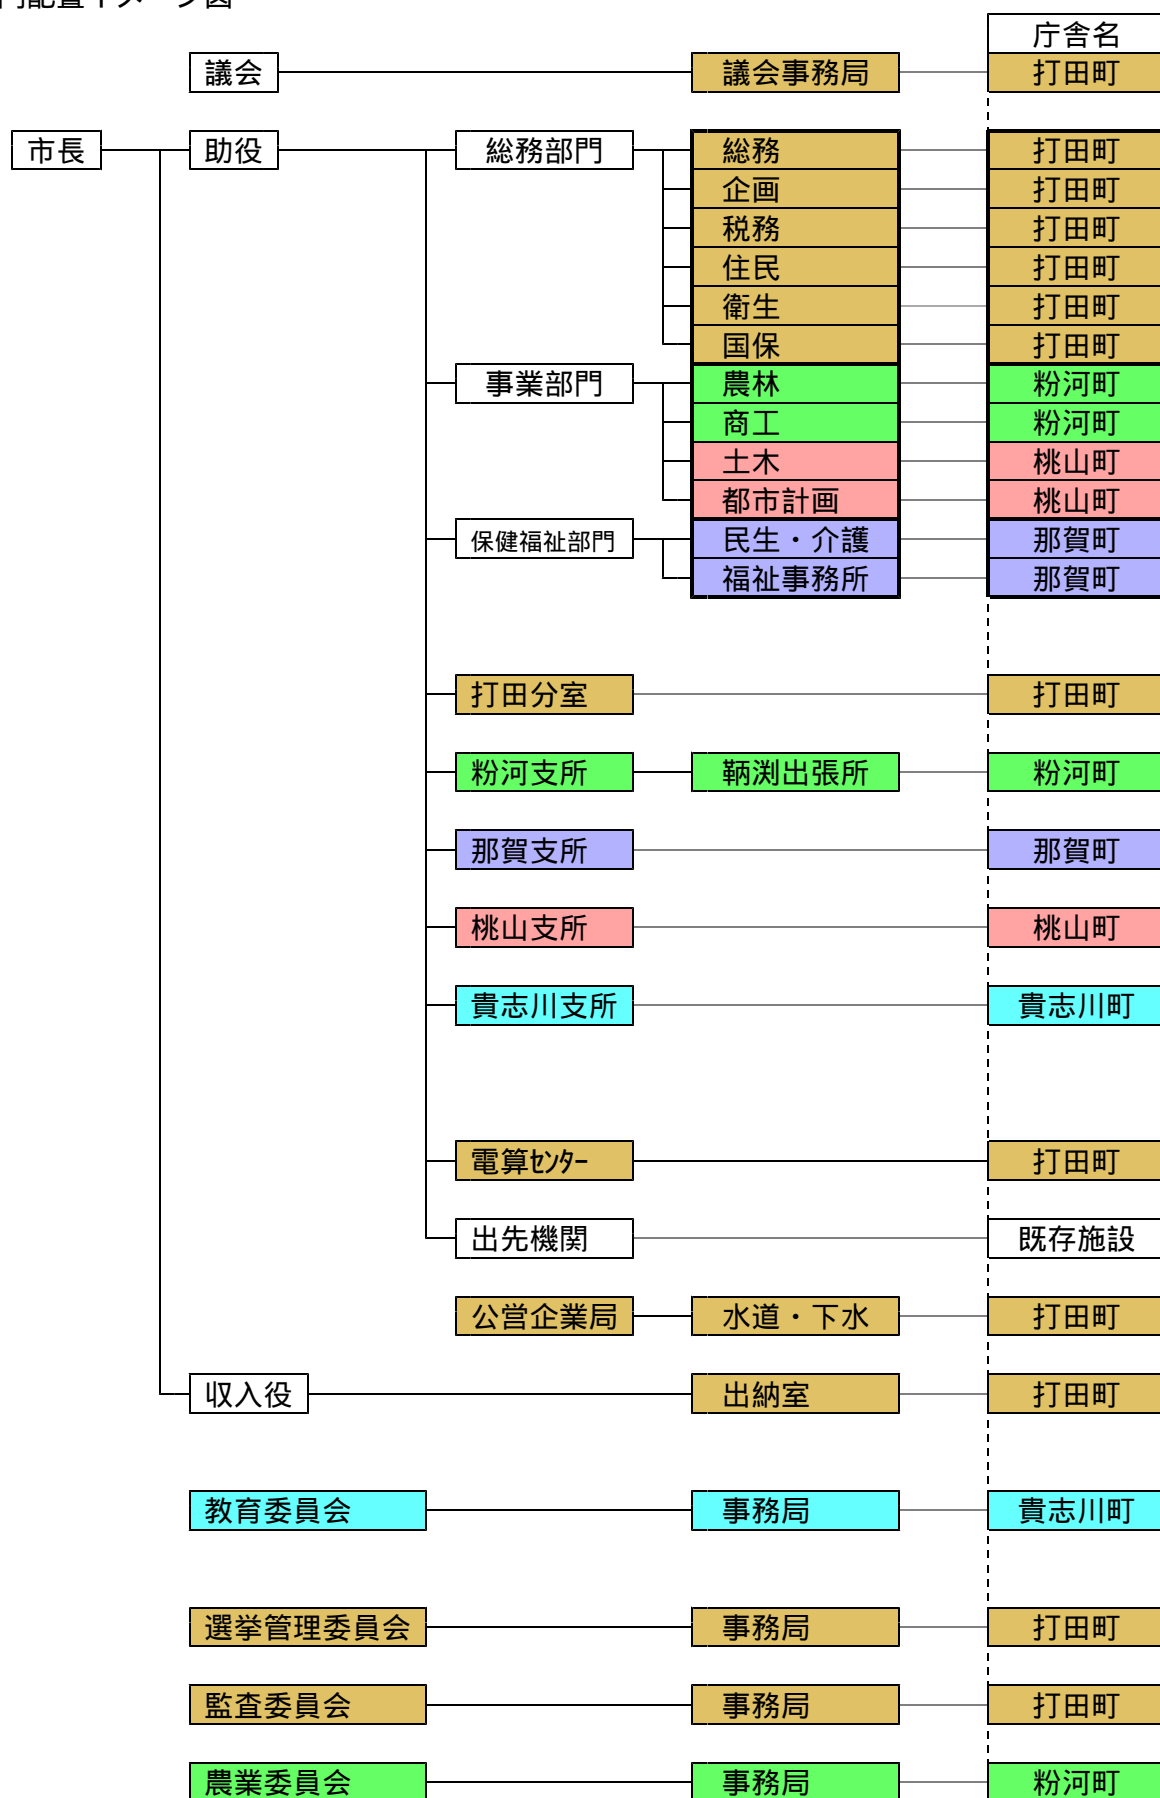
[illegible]配置イメージ図

庁舎名

議会 議会事務局 打田町

市長 助役 総務部門 総務 打田町
企画 打田町
税務 打田町
住民 打田町
衛生 打田町
国保 打田町
事業部門 農林 粉河町
商工 粉河町
土木 桃山町
都市計画 桃山町
保健福祉部門 民生・介護 那賀町
福祉事務所 那賀町

打田分室 打田町
粉河支所 鞆渕出張所 粉河町
那賀支所 那賀町
桃山支所 桃山町
貴志川支所 貴志川町

電算センター 打田町
出先機関 既存施設
公営企業局 水道・下水 打田町
収入役 出納室 打田町

教育委員会 事務局 貴志川町

選挙管理委員会 事務局 打田町
監査委員会 事務局 打田町
農業委員会 事務局 粉河町